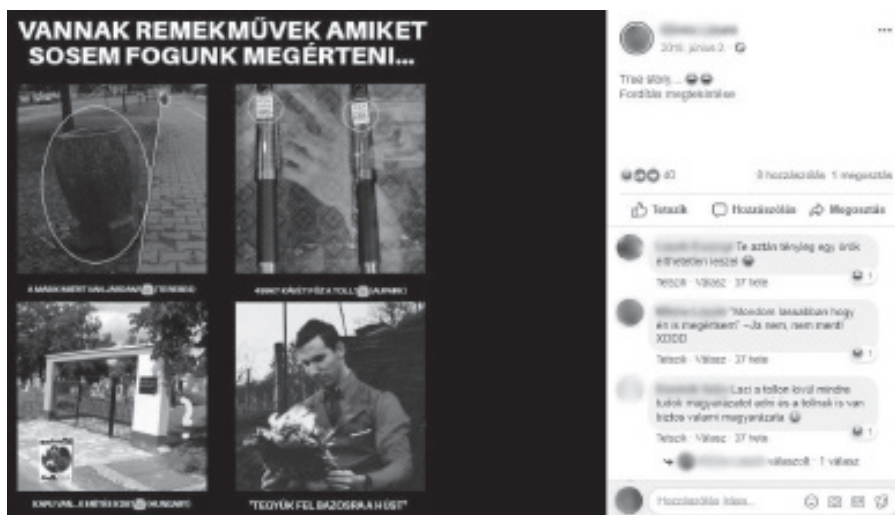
VANNAK REMEKMŰVEK AMIKET SOSEM FOGUNK MEGÉRTENI...

A MÁSIK MERT VAN JÁRDA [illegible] TERBEG

4990 KÁVÉT FŐZA TOLL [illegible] HUNGARY

KAPU VAN, A MENŐ KINT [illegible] HUNGARY

"TEGYÜK FEL BAZOSRA A HÚST"

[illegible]
2018. június 2. ·

True story... 😂😂
Fordítás megtekintése

40

8 hozzászólás 1 megosztás

Tetszik
Hozzászólás
Megosztás

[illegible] Te aztán tényleg egy örök elhetetlen leszel 😂
Tetszik · Válasz · 37 hete

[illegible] "Mondom lassabban hogy én is megértsem" --Ja nem, nem menti XDDD
Tetszik · Válasz · 37 hete

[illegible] Laci a tollon kívül mindre tudok magyarázatot adni és a tollnak is van tuti valami magyarázata 😂
Tetszik · Válasz · 37 hete

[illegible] válaszolt · 1 válasz

Hozzászólás írása...